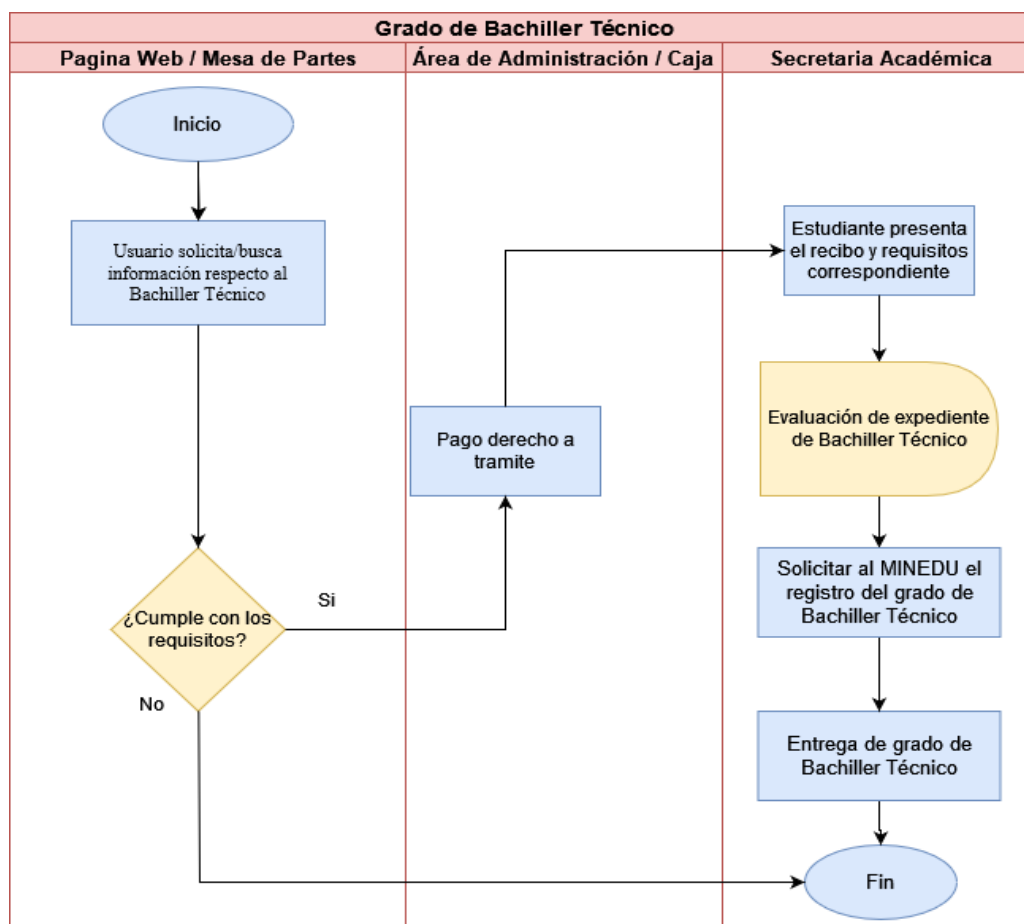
Grado de Bachiller Técnico

Pagina Web / Mesa de Partes

Área de Administración / Caja

Secretaria Académica

Inicio

Usuario solicita/busca información respecto al Bachiller Técnico

¿Cumple con los requisitos?

Si

No

Pago derecho a tramite

Estudiante presenta el recibo y requisitos correspondiente

Evaluación de expediente de Bachiller Técnico

Solicitar al MINEDU el registro del grado de Bachiller Técnico

Entrega de grado de Bachiller Técnico

Fin